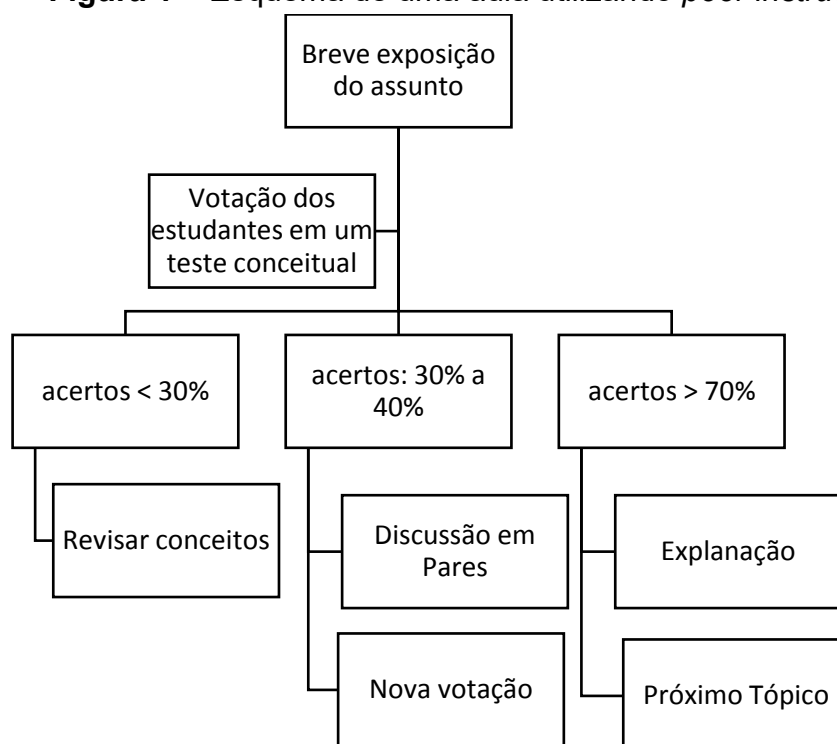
Figura 1 – Esquema de uma aula utilizando peer instru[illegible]

Breve exposição do assunto

Votação dos estudantes em um teste conceitual

acertos < 30%

acertos: 30% a 40%

acertos > 70%

Revisar conceitos

Discussão em Pares

Nova votação

Explanação

Próximo Tópico